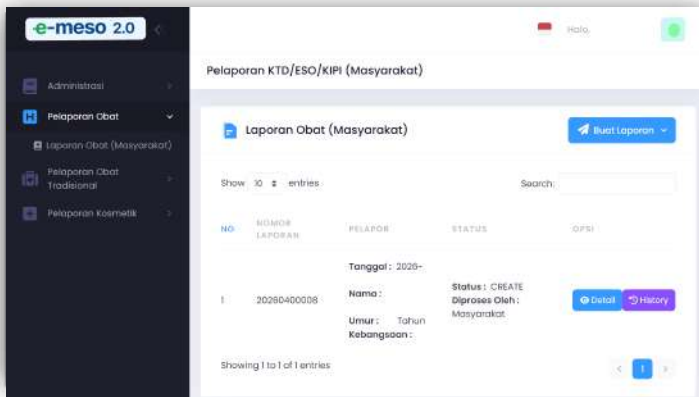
e-meso 2.0

Halo

Administrasi

Pelaporan Obat

Laporan Obat (Masyarakat)

Pelaporan Obat Tradisional

Pelaporan Kosmetik

Pelaporan KTD/ESO/KIPI (Masyarakat)

Laporan Obat (Masyarakat)

Buat Laporan

Show 10 entries

Search:

| NO | NOMOR LAPORAN | PELAPOR | STATUS | OPSI |
|---|---|---|---|---|
| 1 | 20260400008 | Tanggal : 2026- Nama : Umur : Tahun Kebangsaan : | Status : CREATE Diproses Oleh : Masyarakat | Detail History |

Showing 1 to 1 of 1 entries

1